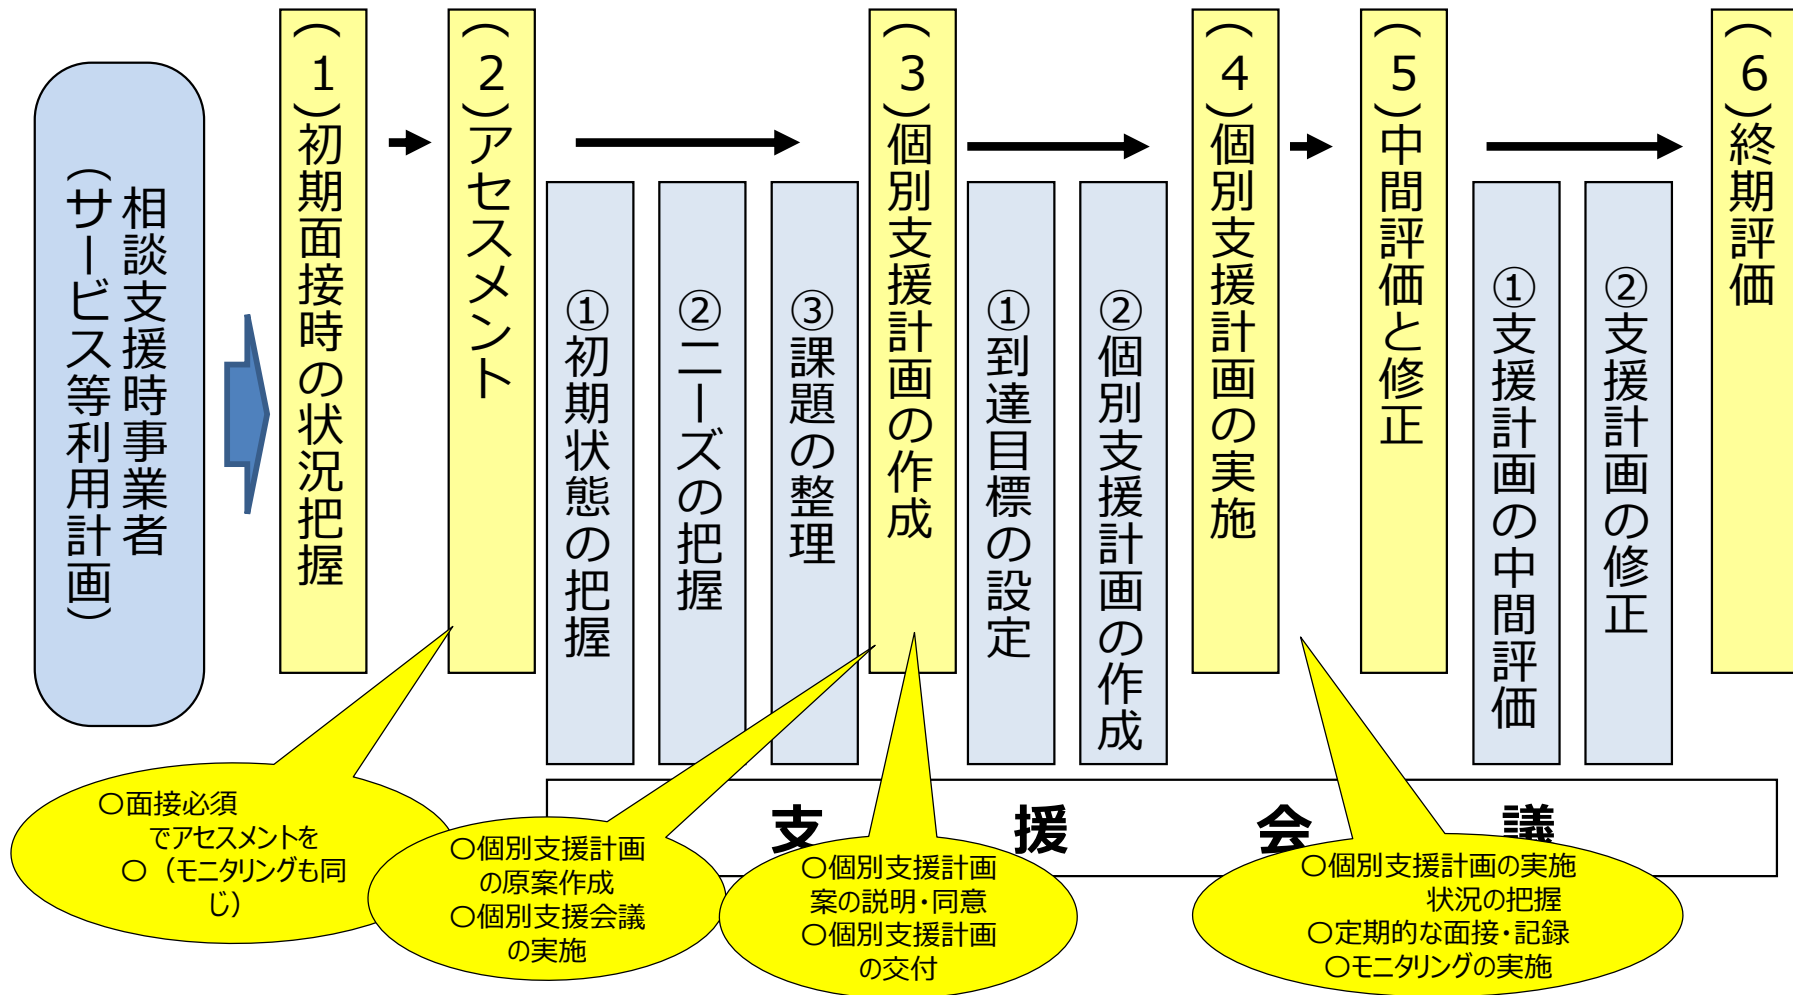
相談支援事業者
（サービス等利用計画）

（1）初期面接時の状況把握

（2）アセスメント

①初期状態の把握

②ニーズの把握

③課題の整理

（3）個別支援計画の作成

①到達目標の設定

②個別支援計画の作成

（4）個別支援計画の実施

（5）中間評価と修正

①支援計画の中間評価

②支援計画の修正

（6）終期評価

支　援　会　議

○面接必須でアセスメントを○（モニタリングも同じ）

○個別支援計画の原案作成
○個別支援会議の実施

○個別支援計画案の説明・同意
○個別支援計画の交付

○個別支援計画の実施状況の把握
○定期的な面接・記録
○モニタリングの実施